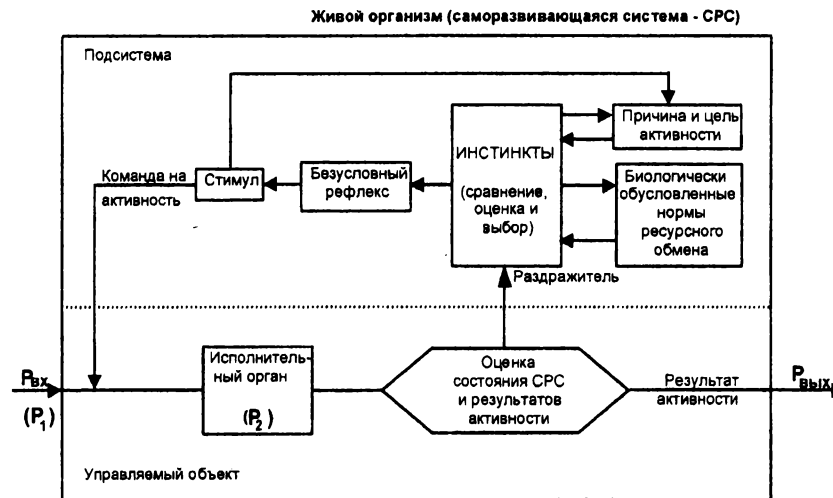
Живой организм (саморазвивающаяся система - СРС)

Подсистема

Причина и цель активности

ИНСТИНКТЫ

(сравнение, оценка и выбор)

Биологически обусловленные нормы ресурсного обмена

Безусловный рефлекс

Стимул

Команда на активность

Раздражитель

$P_{вх}$

$(P_1)$

Исполнительный орган

$(P_2)$

Оценка состояния СРС и результатов активности

Результат активности

$P_{вых}$

Управляемый объект